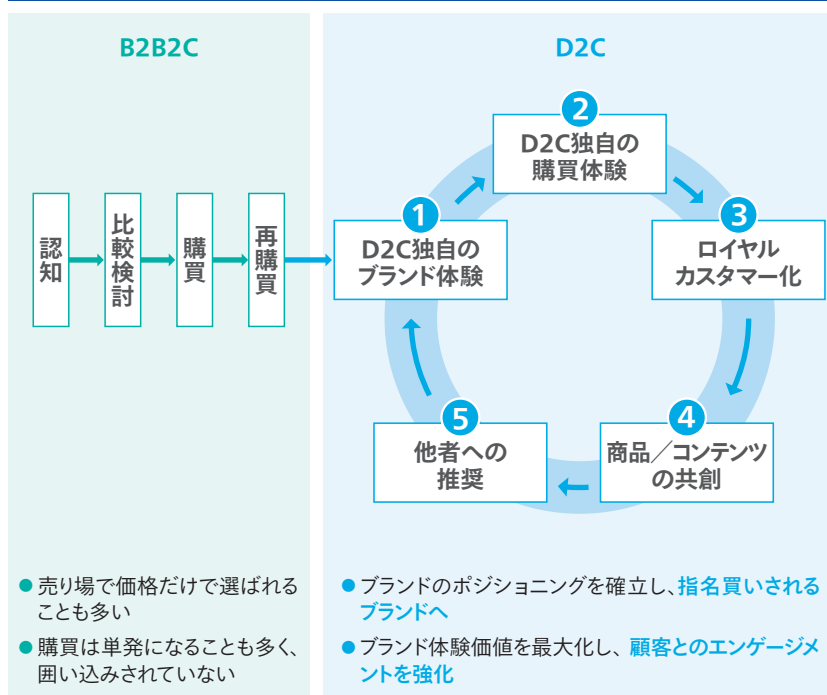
B2B2C

認知

比較検討

購買

再購買

● 売り場で価格だけで選ばれることも多い

● 購買は単発になることも多く、囲い込みされていない

D2C

1
D2C独自のブランド体験

2
D2C独自の購買体験

3
ロイヤルカスタマー化

4
商品／コンテンツの共創

5
他者への推奨

● ブランドのポジショニングを確立し、指名買いされるブランドへ

● ブランド体験価値を最大化し、顧客とのエンゲージメントを強化